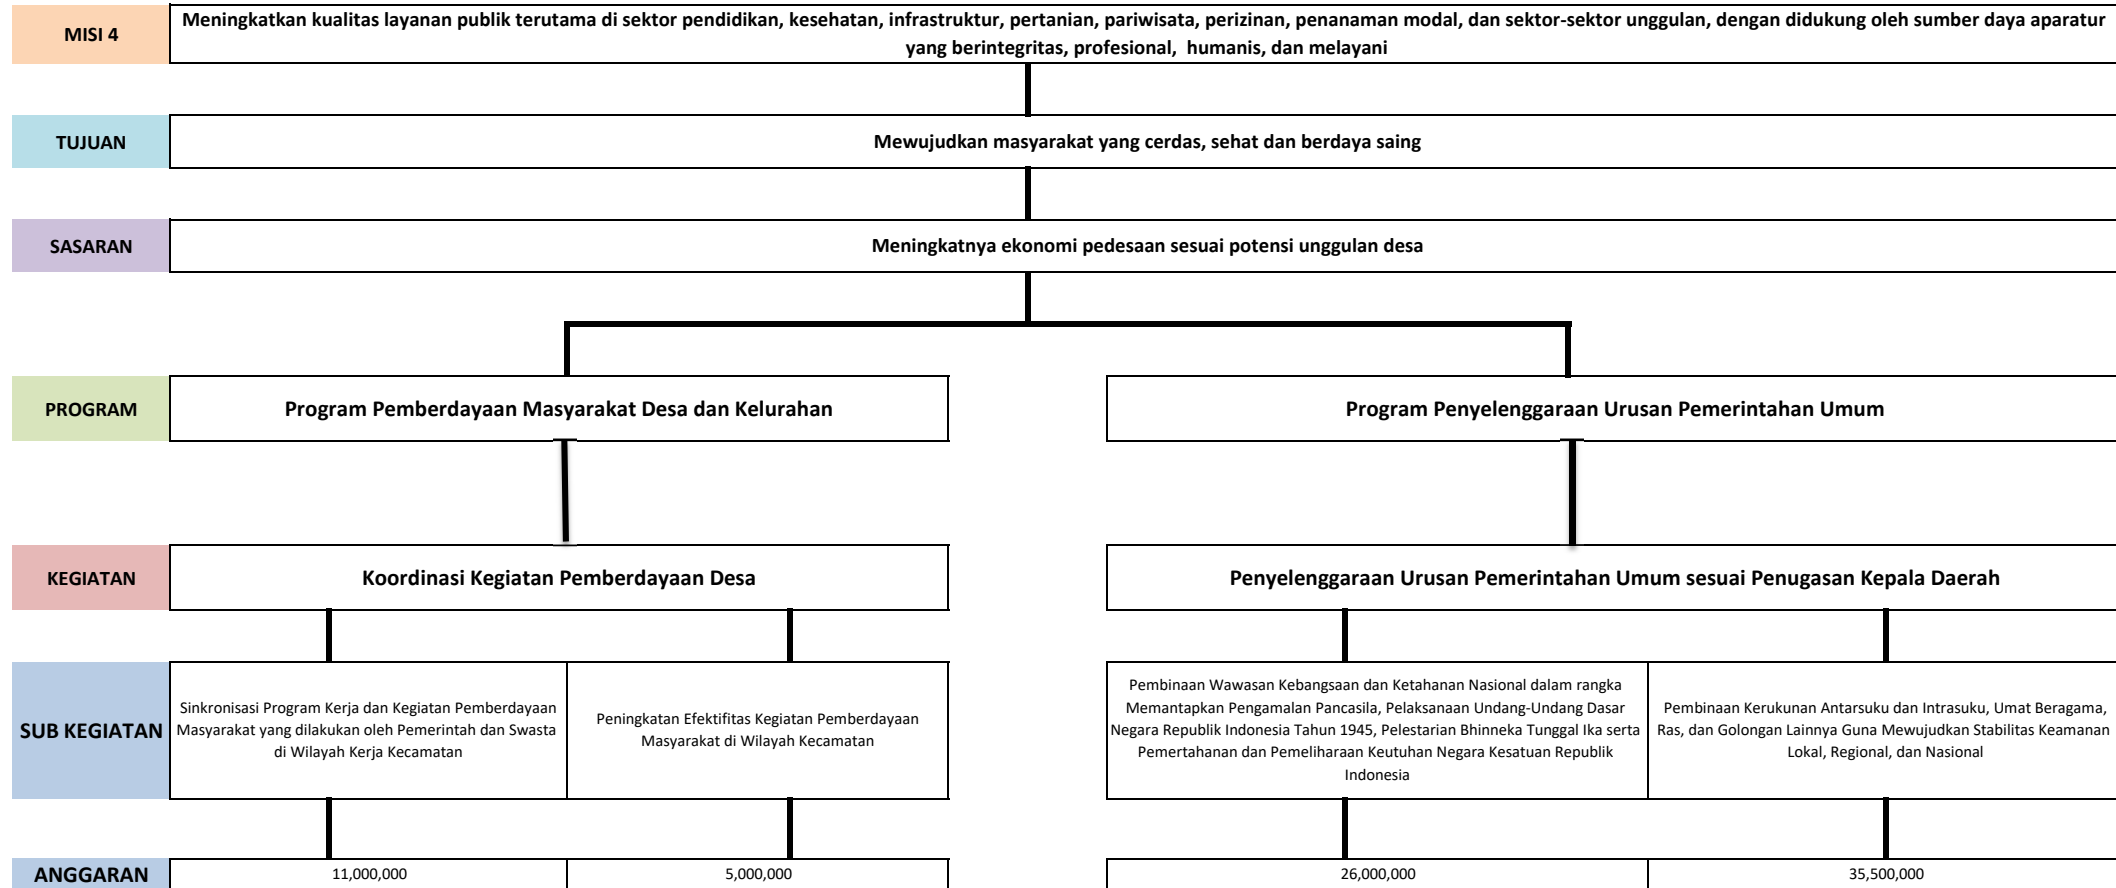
MISI 4

Meningkatkan kualitas layanan publik terutama di sektor pendidikan, kesehatan, infrastruktur, pertanian, pariwisata, perizinan, penanaman modal, dan sektor-sektor unggulan, dengan didukung oleh sumber daya aparatur yang berintegritas, profesional, humanis, dan melayani

TUJUAN

Mewujudkan masyarakat yang cerdas, sehat dan berdaya saing

SASARAN

Meningkatnya ekonomi pedesaan sesuai potensi unggulan desa

PROGRAM

Program Pemberdayaan Masyarakat Desa dan Kelurahan

Program Penyelenggaraan Urusan Pemerintahan Umum

KEGIATAN

Koordinasi Kegiatan Pemberdayaan Desa

Penyelenggaraan Urusan Pemerintahan Umum sesuai Penugasan Kepala Daerah

SUB KEGIATAN

Sinkronisasi Program Kerja dan Kegiatan Pemberdayaan Masyarakat yang dilakukan oleh Pemerintah dan Swasta di Wilayah Kerja Kecamatan

Peningkatan Efektifitas Kegiatan Pemberdayaan Masyarakat di Wilayah Kecamatan

Pembinaan Wawasan Kebangsaan dan Ketahanan Nasional dalam rangka Memantapkan Pengamalan Pancasila, Pelaksanaan Undang-Undang Dasar Negara Republik Indonesia Tahun 1945, Pelestarian Bhinneka Tunggal Ika serta Pemertahanan dan Pemeliharaan Keutuhan Negara Kesatuan Republik Indonesia

Pembinaan Kerukunan Antarsuku dan Intrasuku, Umat Beragama, Ras, dan Golongan Lainnya Guna Mewujudkan Stabilitas Keamanan Lokal, Regional, dan Nasional

ANGGARAN

11,000,000

5,000,000

26,000,000

35,500,000